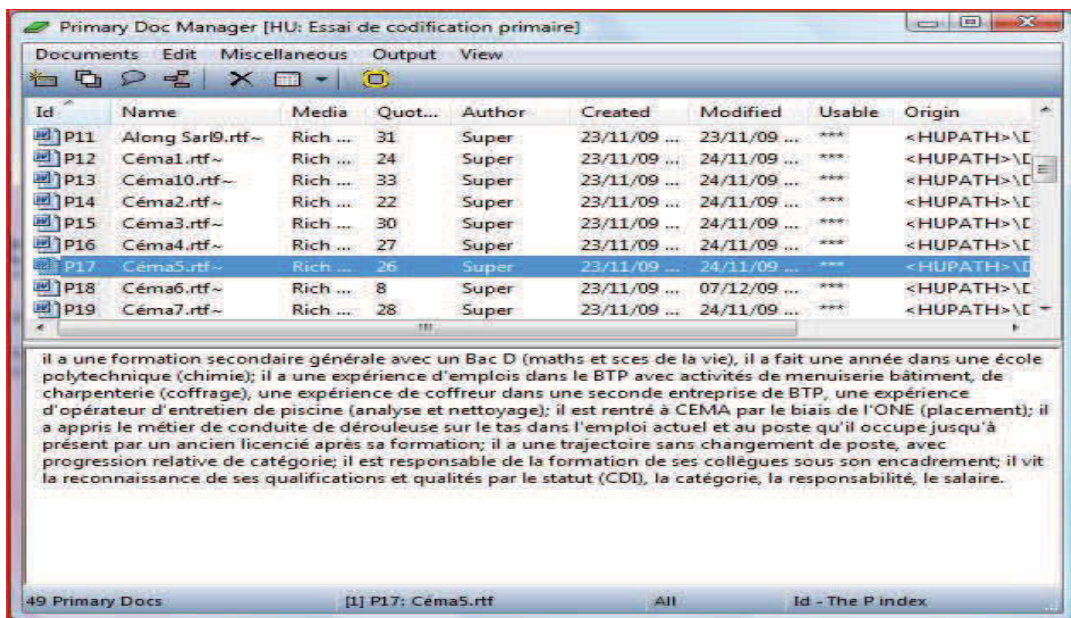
Primary Doc Manager [HU: Essai de codification primaire]

Documents Edit Miscellaneous Output View

| Id | Name | Media | Quot... | Author | Created | Modified | Usable | Origin |
|---|---|---|---|---|---|---|---|---|
| P11 | Along Sarl9.rtf~ | Rich ... | 31 | Super | 23/11/09 ... | 23/11/09 ... | *** | <HUPATH>\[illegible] |
| P12 | Céma1.rtf~ | Rich ... | 24 | Super | 23/11/09 ... | 24/11/09 ... | *** | <HUPATH>\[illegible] |
| P13 | Céma10.rtf~ | Rich ... | 33 | Super | 23/11/09 ... | 24/11/09 ... | *** | <HUPATH>\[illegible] |
| P14 | Céma2.rtf~ | Rich ... | 22 | Super | 23/11/09 ... | 24/11/09 ... | *** | <HUPATH>\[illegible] |
| P15 | Céma3.rtf~ | Rich ... | 30 | Super | 23/11/09 ... | 24/11/09 ... | *** | <HUPATH>\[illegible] |
| P16 | Céma4.rtf~ | Rich ... | 27 | Super | 23/11/09 ... | 24/11/09 ... | *** | <HUPATH>\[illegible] |
| P17 | Céma5.rtf~ | Rich ... | 26 | Super | 23/11/09 ... | 24/11/09 ... | *** | <HUPATH>\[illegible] |
| P18 | Céma6.rtf~ | Rich ... | 8 | Super | 23/11/09 ... | 07/12/09 ... | *** | <HUPATH>\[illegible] |
| P19 | Céma7.rtf~ | Rich ... | 28 | Super | 23/11/09 ... | 24/11/09 ... | *** | <HUPATH>\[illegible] |

il a une formation secondaire générale avec un Bac D (maths et sces de la vie), il a fait une année dans une école polytechnique (chimie); il a une expérience d'emplois dans le BTP avec activités de menuiserie bâtiment, de charpenterie (coffrage), une expérience de coffreur dans une seconde entreprise de BTP, une expérience d'opérateur d'entretien de piscine (analyse et nettoyage); il est rentré à CEMA par le biais de l'ONE (placement); il a appris le métier de conduite de dérouleuse sur le tas dans l'emploi actuel et au poste qu'il occupe jusqu'à présent par un ancien licencié après sa formation; il a une trajectoire sans changement de poste, avec progression relative de catégorie; il est responsable de la formation de ses collègues sous son encadrement; il vit la reconnaissance de ses qualifications et qualités par le statut (CDI), la catégorie, la responsabilité, le salaire.

49 Primary Docs [1] P17: Céma5.rtf All Id - The P index